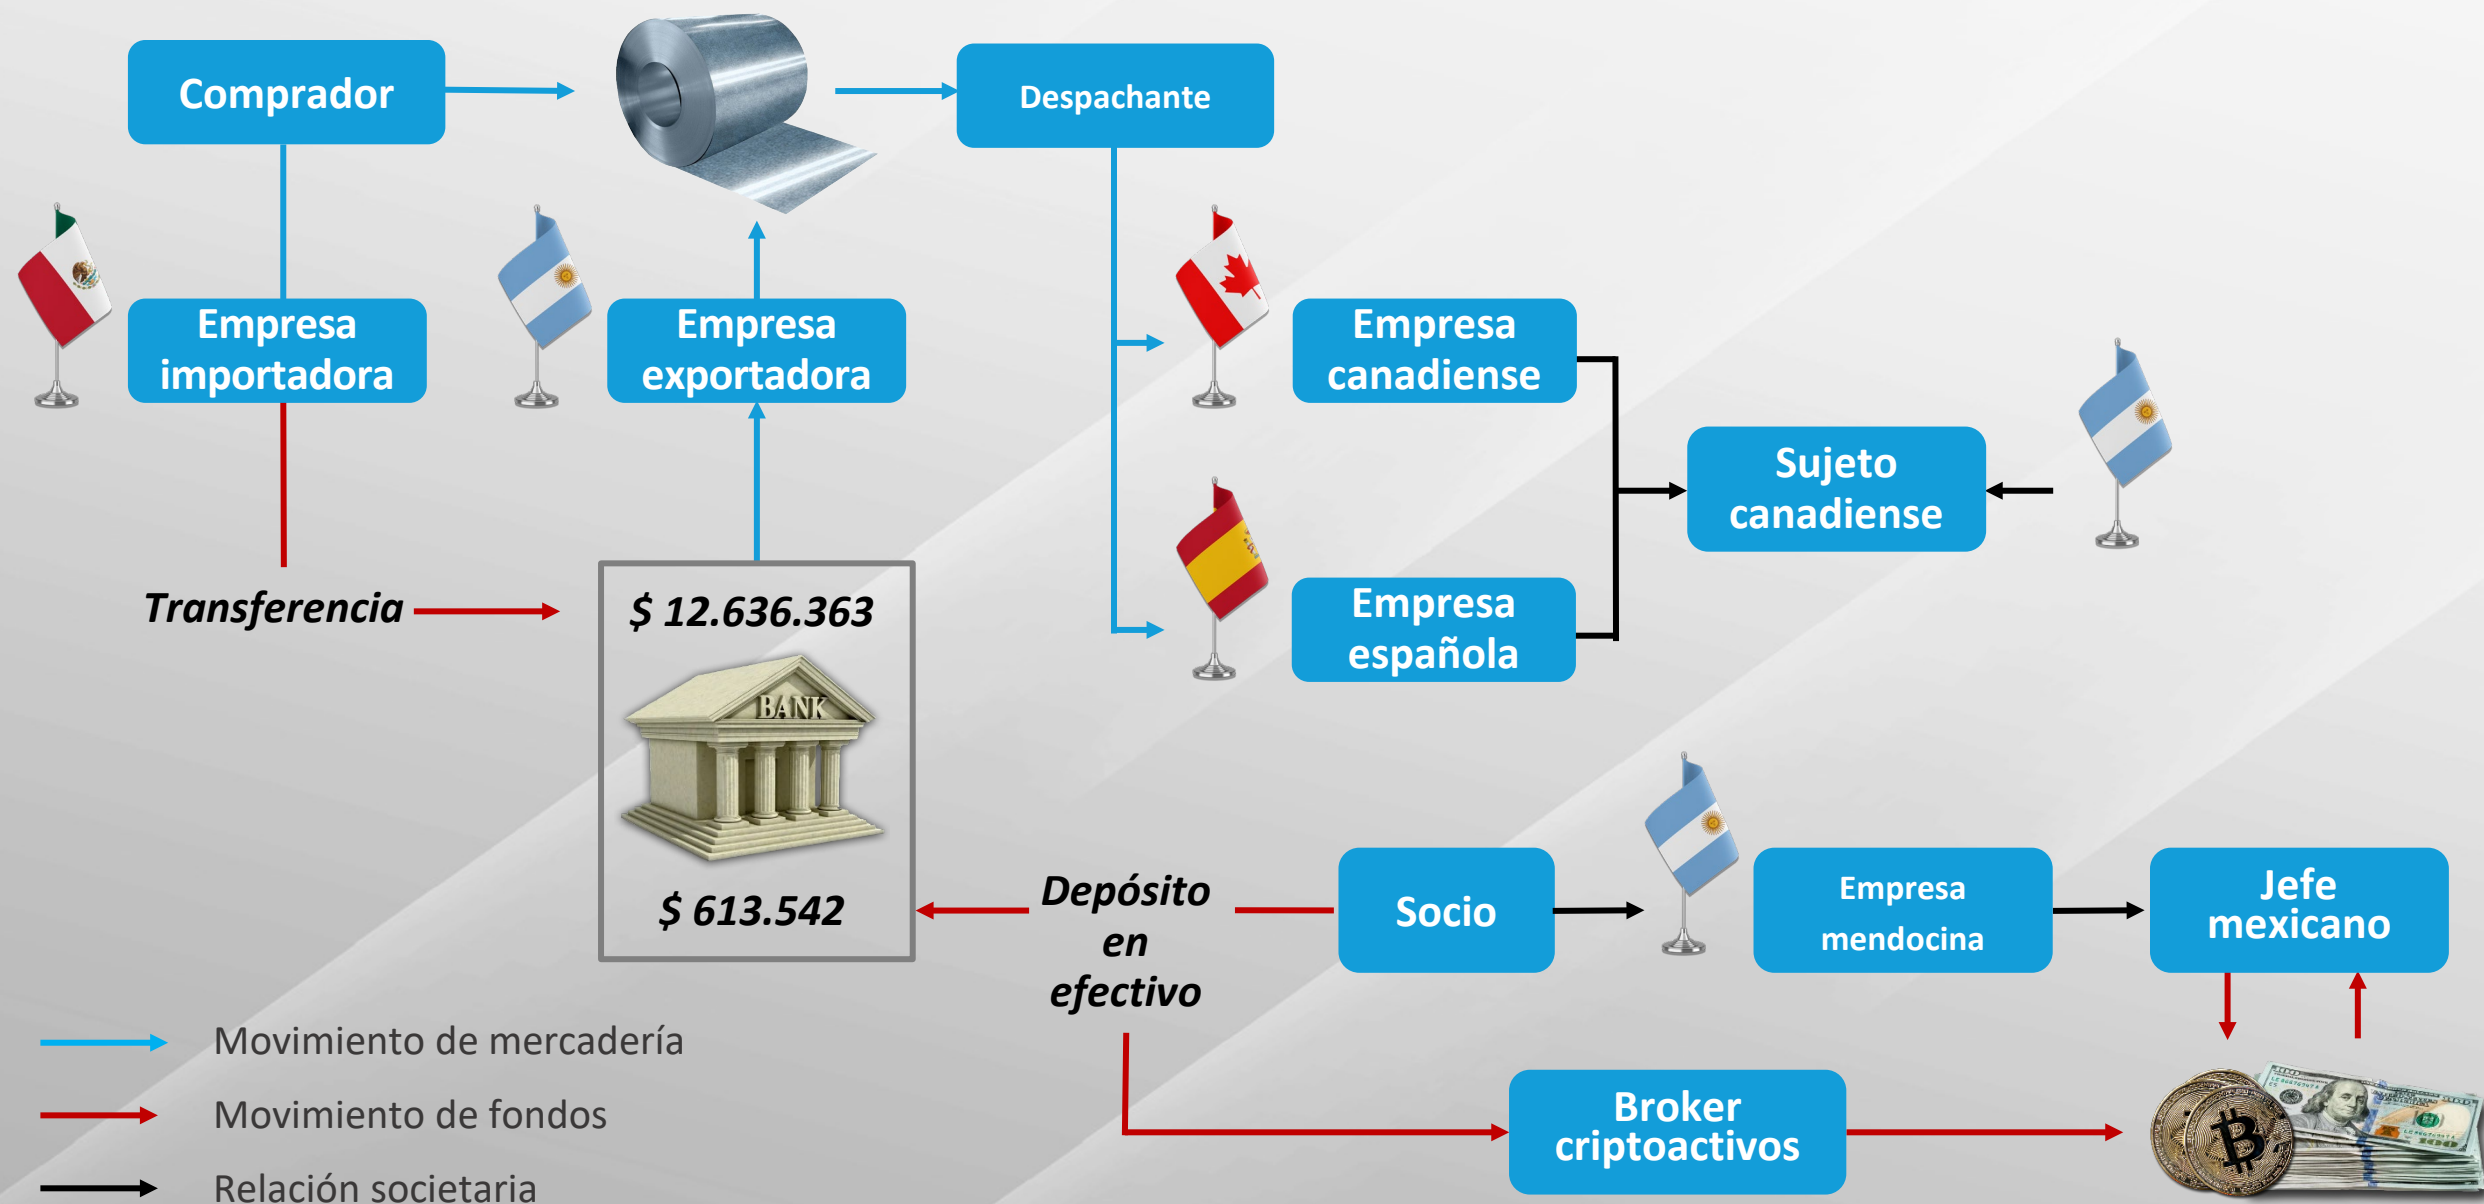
Comprador

Despachante

Empresa importadora

Empresa exportadora

Empresa canadiense

Sujeto canadiense

Empresa española

Transferencia

$ 12.636.363

BANK

$ 613.542

Depósito en efectivo

Socio

Empresa mendocina

Jefe mexicano

Broker criptoactivos

Movimiento de mercadería

Movimiento de fondos

Relación societaria